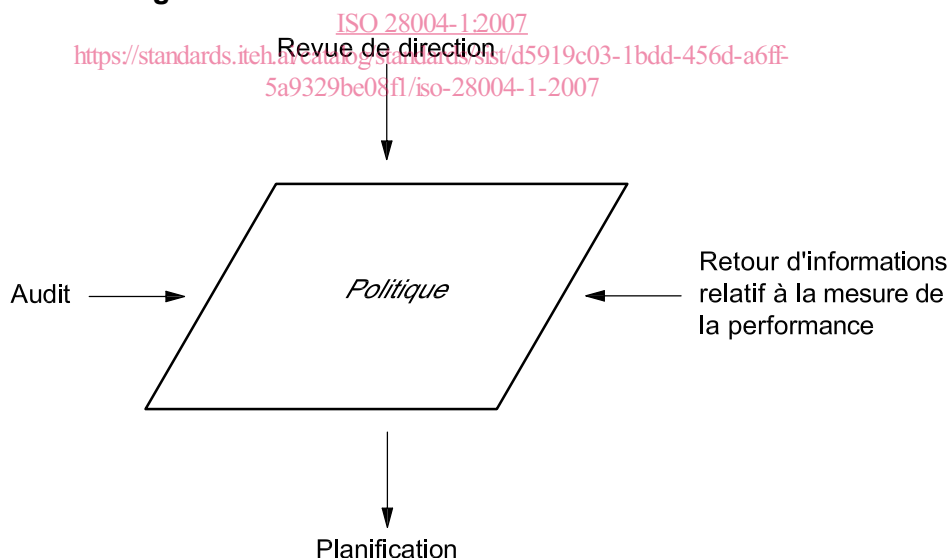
ISO 28004-1:2007
https://standards.iteh.ai/catalog/standards/sist/d5919c03-1bdd-456d-a6ff-5a9329be08f1/iso-28004-1-2007

Revue de direction

Audit

Politique

Retour d'informations relatif à la mesure de la performance

Planification